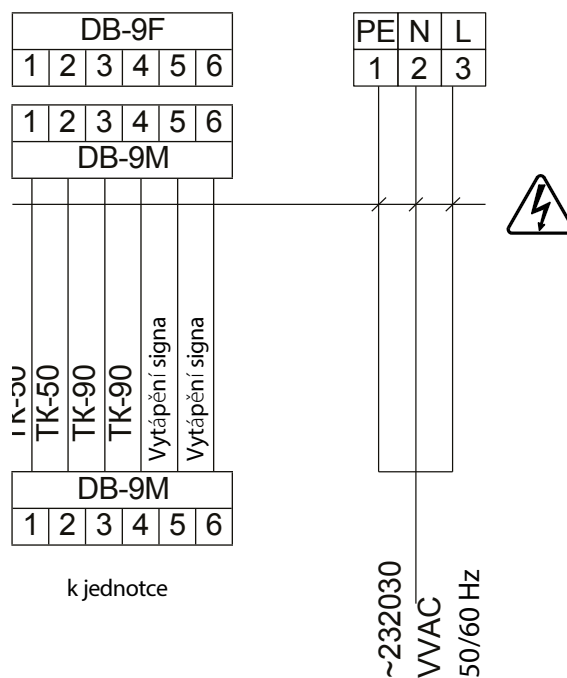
DB-9F

| 1 | 2 | 3 | 4 | 5 | 6 |
|---|---|---|---|---|---|

| 1 | 2 | 3 | 4 | 5 | 6 |
|---|---|---|---|---|---|

DB-9M

TK-50
TK-50
TK-90
TK-90
Vytápění signa
Vytápění signa

DB-9M

| 1 | 2 | 3 | 4 | 5 | 6 |
|---|---|---|---|---|---|

k jednotce

| PE | N | L |
|---|---|---|
| 1 | 2 | 3 |

~232030
VVAC
50/60 Hz